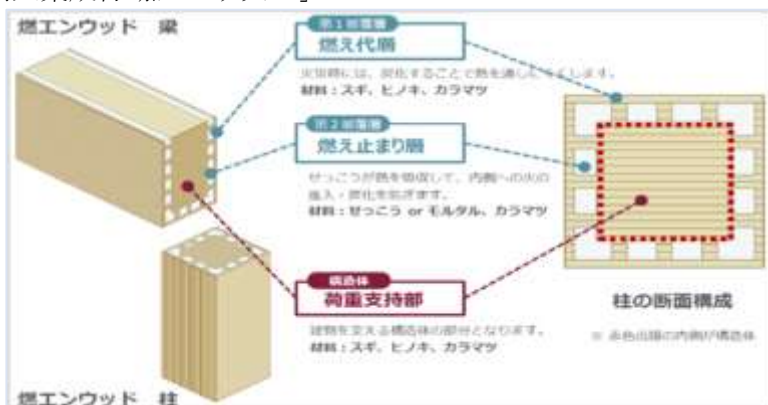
燃エンウッド 梁

第1被覆層
燃え代層
火災時には、炭化することで熱を通しにくくします。
材料：スギ、ヒノキ、カラマツ

第2被覆層
燃え止まり層
せっこうが熱を吸収して、内側への火の進入・炭化を防ぎます。
材料：せっこう or モルタル、カラマツ

構造体
荷重支持部
建物を支える構造体の部分となります。
材料：スギ、ヒノキ、カラマツ

柱の断面構成
※ 赤色点線の内側が構造体

燃エンウッド 柱